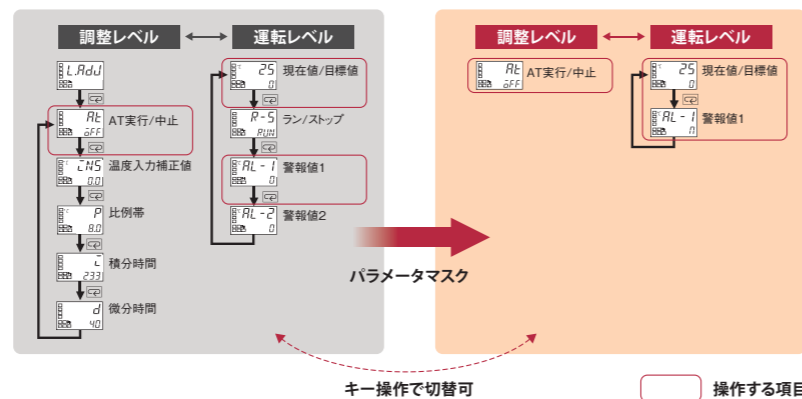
調整レベル
運転レベル
L.AdJ
At
oFF
AT実行/中止
CNS
0.01
温度入力補正値
P
8.0
比例帯
I
233
積分時間
d
40
微分時間
25
0
現在値/目標値
R-S
RUN
ラン/ストップ
AL-1
0
警報値1
AL-2
0
警報値2
パラメータマスク
調整レベル
運転レベル
At
oFF
AT実行/中止
25
0
現在値/目標値
AL-1
0
警報値1
キー操作で切替可
操作する項目